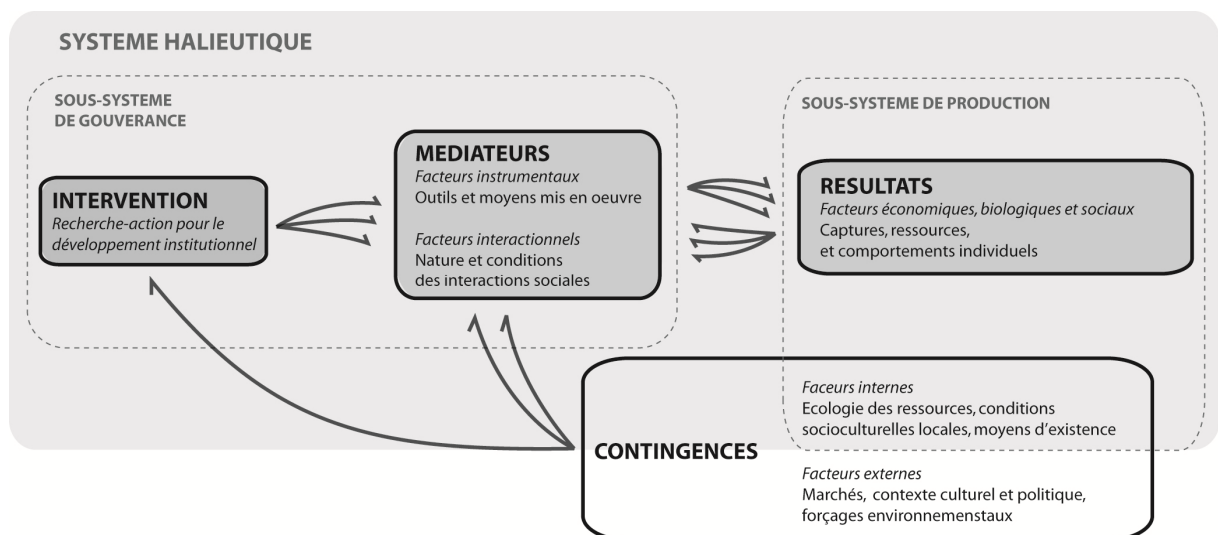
SYSTEME HALIEUTIQUE

SOUS-SYSTEME DE GOUVERANCE

INTERVENTION
Recherche-action pour le développement institutionnel

MEDIATEURS
Facteurs instrumentaux
Outils et moyens mis en oeuvre

Facteurs interactionnels
Nature et conditions des interactions sociales

SOUS-SYSTEME DE PRODUCTION

RESULTATS
Facteurs économiques, biologiques et sociaux
Captures, ressources, et comportements individuels

CONTINGENCES

Faceurs internes
Ecologie des ressources, conditions socioculturelles locales, moyens d'existence

Facteurs externes
Marchés, contexte culturel et politique, forçages environnemenstaux